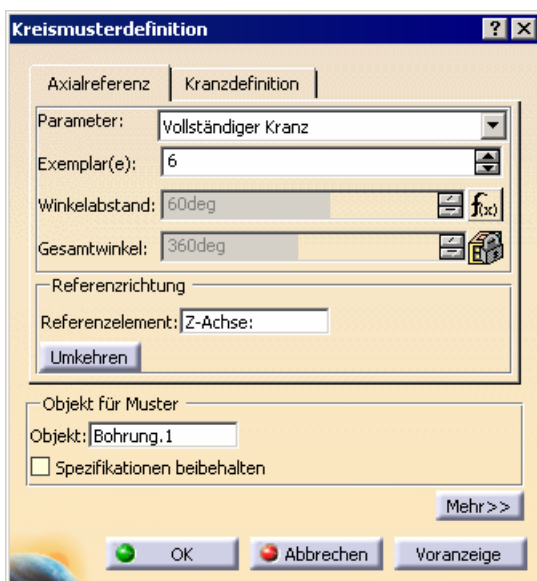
Kreismusterdefinition

? X

Axialreferenz | Kranzdefinition

Parameter: Vollständiger Kranz

Exemplar(e): 6

Winkelabstand: 60deg

f(x)

Gesamtwinkel: 360deg

Referenzrichtung

Referenzelement: Z-Achse:

Umkehren

Objekt für Muster

Objekt: Bohrung.1

Spezifikationen beibehalten

Mehr>>

OK

Abbrechen

Voranzeige